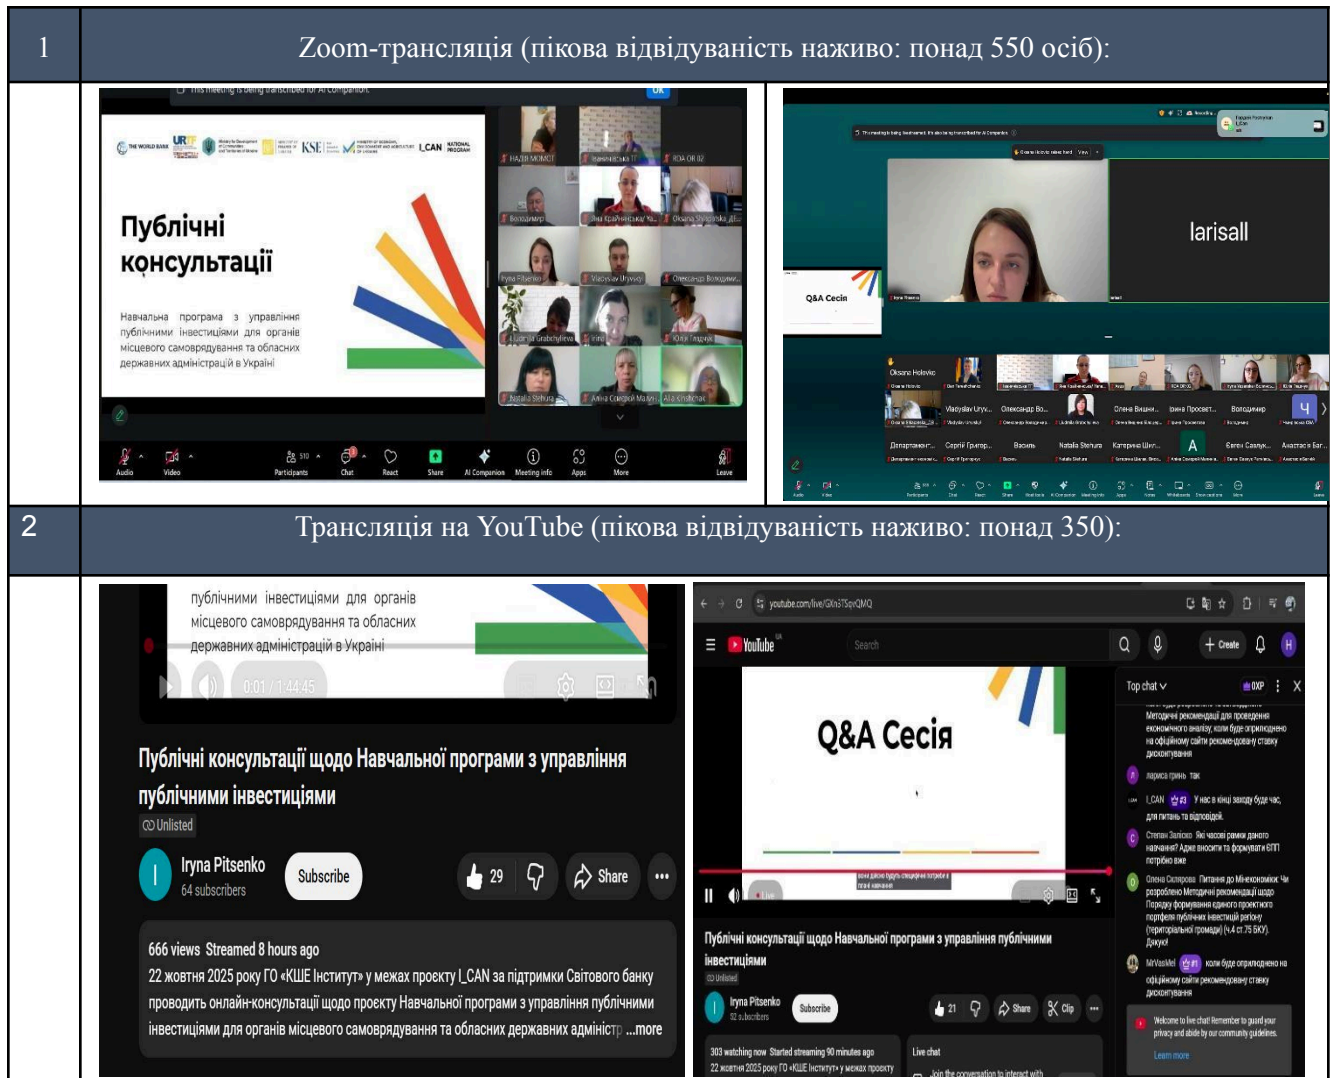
| 1 | Zoom-трансляція (пікова відвідуваність наживо: понад 550 осіб): |
|---|---|
| 2 | Трансляція на YouTube (пікова відвідуваність наживо: понад 350): |

This meeting is being transcribed for AI Companion. OK

THE WORLD BANK URBAN KSE L_CAN NATIONAL PROGRAM

Публічні консультації

Навчальна програма з управління публічними інвестиціями для органів місцевого самоврядування та обласних державних адміністрацій в Україні

НАДІЯ МОМОТ Наталія Б. РОА ОВ 02 Володимир Яна Крайнічевська Оксана Ільчинська Iryna Pitsenko Vladyslav Urywvgi Олександр Володимир Ludmila Grabchyleva Ірина Юлія Гладчук Natalia Stehura Аліна Сокирчак Alla Kinshchak

Audio Video 510 Participants Chat React Share AI Companion Meeting info Apps More Leave

larisall

Q&A Cecia

Oksana Holevko Vladyslav Uryv... Олександр Во... Олена Вишня... Ірина Просвет... Володимир Департамент... Сергій Григор... Василь Natalia Stehura Катерина Шеч... Євген Саалук... Анастасія Бар...

публічними інвестиціями для органів місцевого самоврядування та обласних державних адміністрацій в Україні

0:01 / 1:44:45

Публічні консультації щодо Навчальної програми з управління публічними інвестиціями

Unlisted

Iryna Pitsenko
64 subscribers

Subscribe 29 Share ...

666 views Streamed 8 hours ago
22 жовтня 2025 року ГО «КШЕ Інститут» у межах проєкту L_CAN за підтримки Світового банку проводить онлайн-консультації щодо проєкту Навчальної програми з управління публічними інвестиціями для органів місцевого самоврядування та обласних державних адмініст ...more

youtube.com/live/GKn5TSqvQMQ

YouTube Search Create

Q&A Cecія

Top chat 0XP

Методичні рекомендації для проведення економічного аналізу, коли буде опрацьовано на офіційному сайті рекомендовану ставку дисконтування

лариса грінь так

L_CAN У нас в кінці заходу буде час, для питань та відповідей.

Степан Заліско Які часові рамки даного навчання? Адже вносити та формувати БПП потрібно вже

Олена Склярова Питання до Мінекономіки: Чи розроблено Методичні рекомендації щодо Порядку формування єдиного проектного портфеля публічних інвестицій регіону (територіальної громади) (ч.4 ст.75 БКУ). Дякую!

MrVasMel коли буде опрацьовано на офіційному сайті рекомендовану ставку дисконтування

Welcome to live chat! Remember to guard your privacy and abide by our community guidelines.
Learn more

Публічні консультації щодо Навчальної програми з управління публічними інвестиціями

Unlisted

Iryna Pitsenko
32 subscribers

Subscribe 21 Share Clip

303 watching now Started streaming 90 minutes ago
22 жовтня 2025 року ГО «КШЕ Інститут» у межах проєкту

Live chat
Join the conversation to interact with